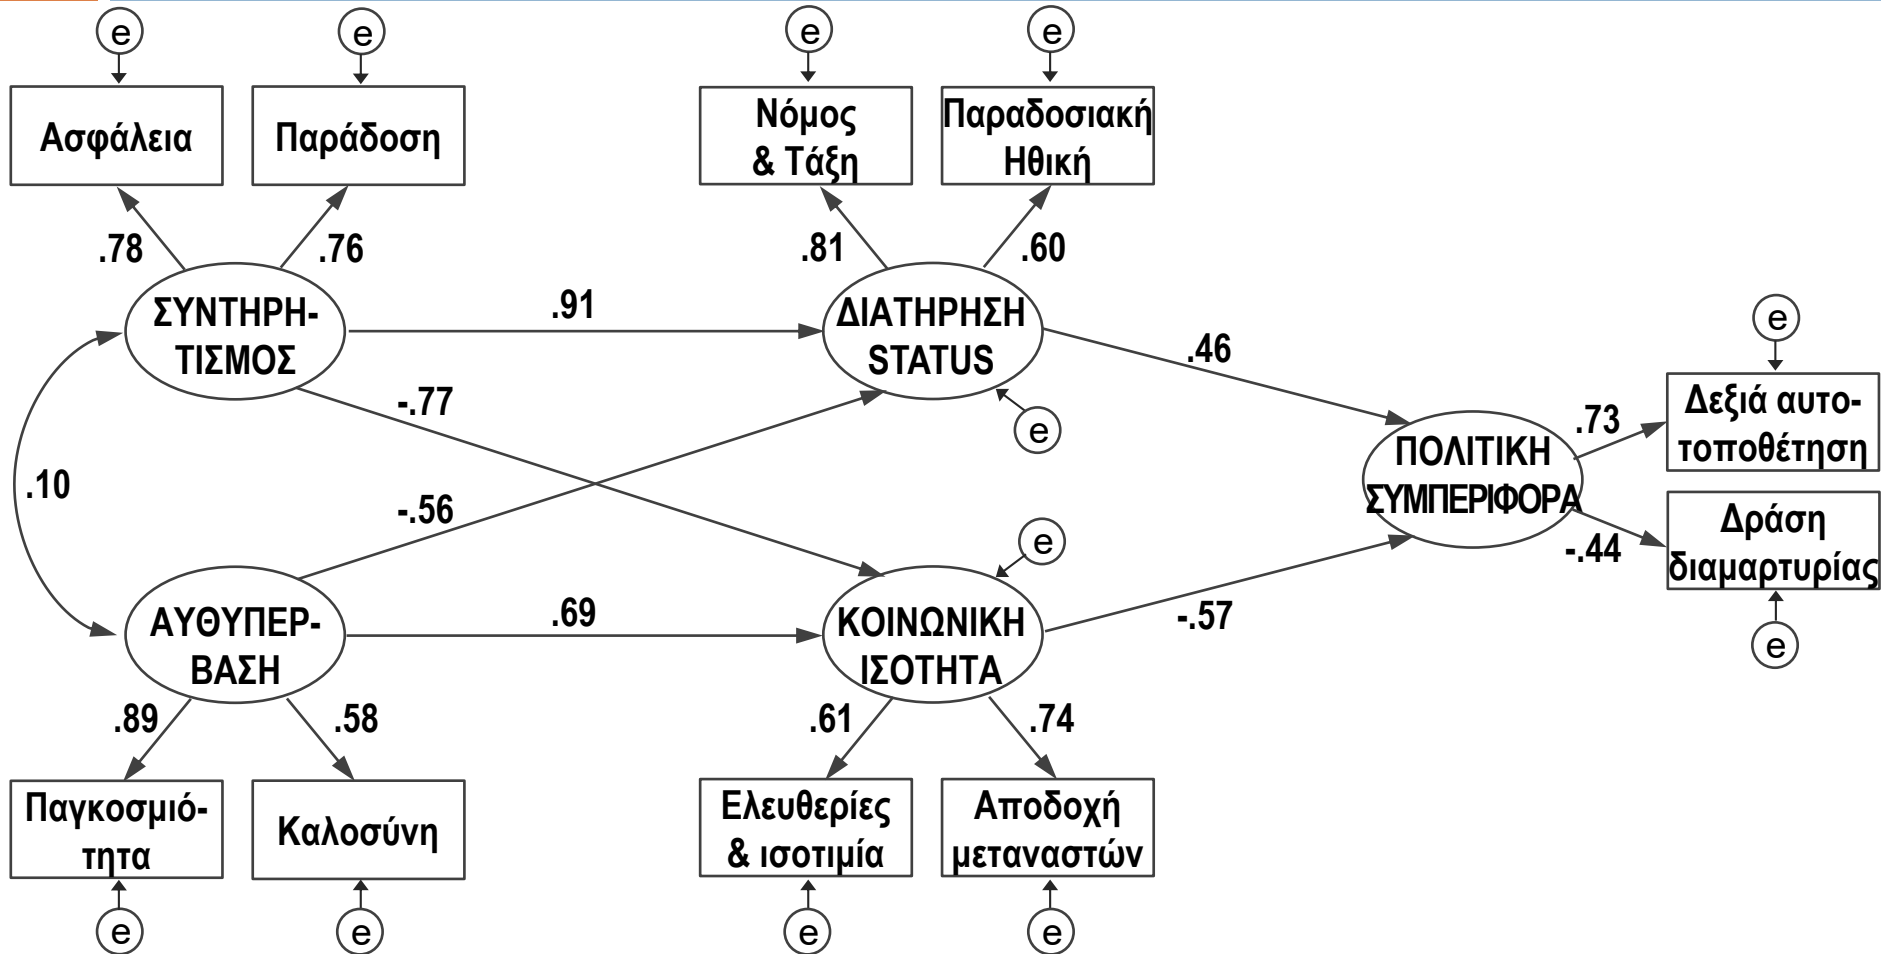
e e e e

Ασφάλεια Παράδοση Νόμος & Τάξη Παραδοσιακή Ηθική

.78 .76 .81 .60

ΣΥΝΤΗΡΗΤΙΣΜΟΣ .91 ΔΙΑΤΗΡΗΣΗ STATUS .46

-.77 e e

.10 ΠΟΛΙΤΙΚΗ ΣΥΜΠΕΡΙΦΟΡΑ .73 Δεξιά αυτοτοποθέτηση

-.56 -.44 Δράση διαμαρτυρίας

e e

ΑΥΘΥΠΕΡΒΑΣΗ .69 ΚΟΙΝΩΝΙΚΗ ΙΣΟΤΗΤΑ -.57

.89 .58 .61 .74

Παγκοσμιότητα Καλοσύνη Ελευθερίες & ισοτιμία Αποδοχή μεταναστών

e e e e